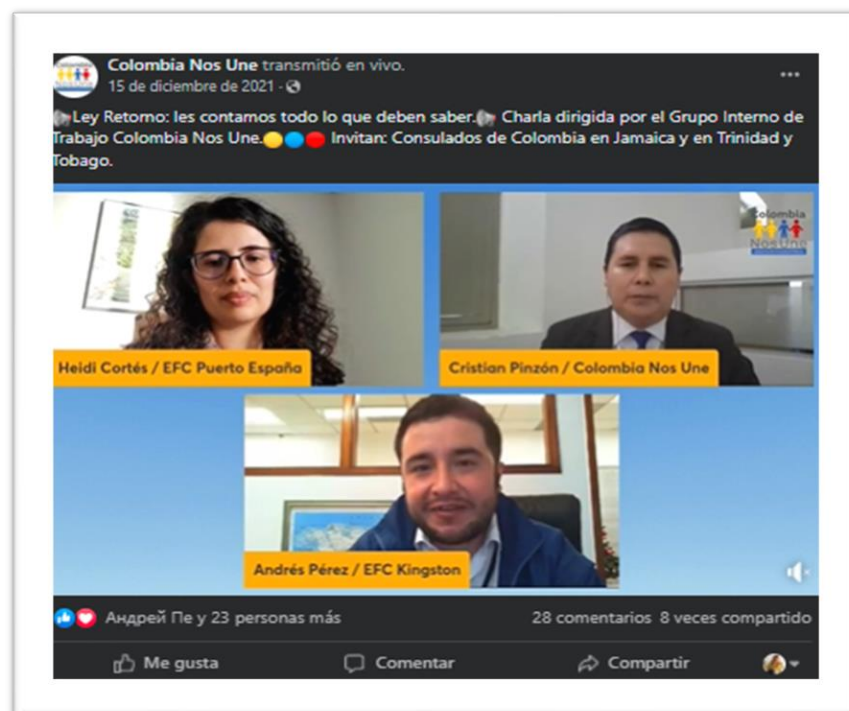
Colombia Nos Une transmitió en vivo.
15 de diciembre de 2021 ·

Ley Retorno: les contamos todo lo que deben saber. Charla dirigida por el Grupo Interno de Trabajo Colombia Nos Une. Invitan: Consulados de Colombia en Jamaica y en Trinidad y Tobago.

Heidi Cortés / EFC Puerto España

Colombia Nos Une

Cristian Pinzón / Colombia Nos Une

Andrés Pérez / EFC Kingston

Андрей Пе y 23 personas más

28 comentarios 8 veces compartido

Me gusta

Comentar

Compartir